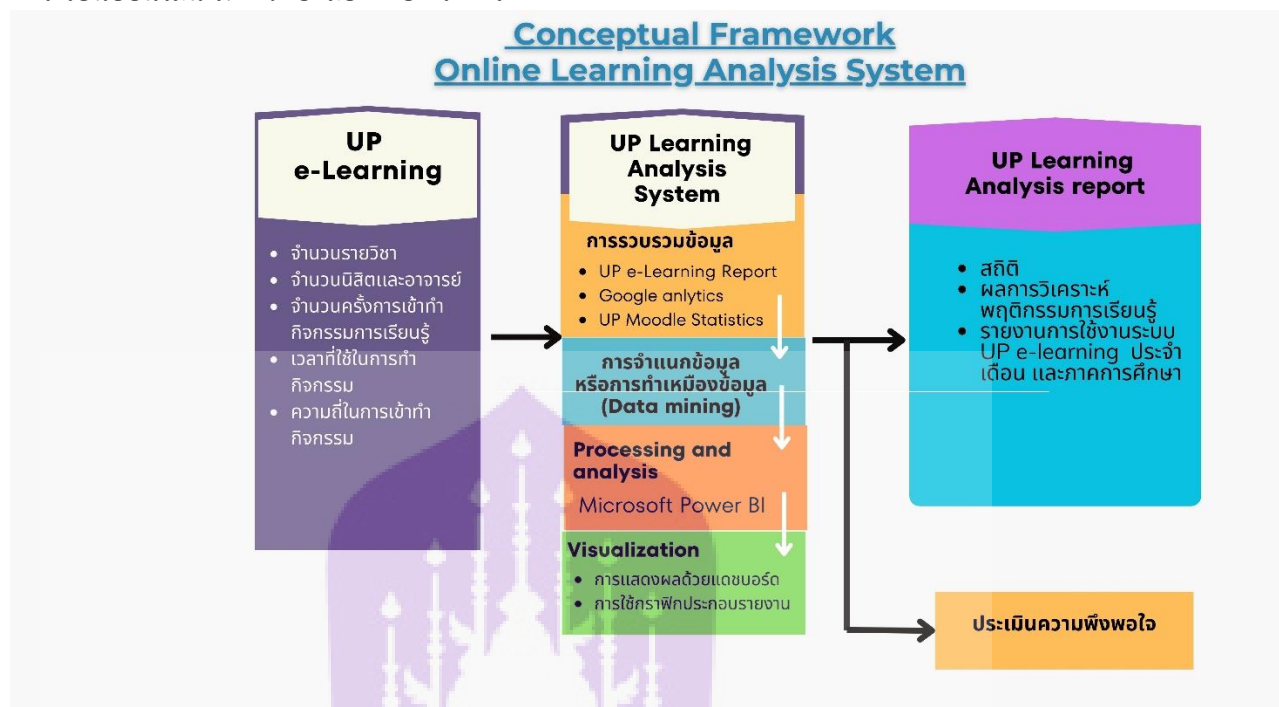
Conceptual Framework
Online Learning Analysis System

UP
e-Learning

• จำนวนรายวิชา
• จำนวนนิสิตและอาจารย์
• จำนวนครั้งการเข้าทำกิจกรรมการเรียนรู้
• เวลาที่ใช้ในการทำกิจกรรม
• ความถี่ในการเข้าทำกิจกรรม

UP Learning Analysis System

การรวบรวมข้อมูล
• UP e-Learning Report
• Google anlytics
• UP Moodle Statistics

การจำแนกข้อมูล หรือการทำเหมืองข้อมูล (Data mining)

Processing and analysis
Microsoft Power BI

Visualization
• การแสดงผลด้วยแดชบอร์ด
• การใช้กราฟิกประกอบรายงาน

UP Learning Analysis report

• สถิติ
• ผลการวิเคราะห์พฤติกรรมการเรียนรู้
• รายงานการใช้งานระบบ UP e-learning ประจำเดือน และภาคการศึกษา

ประเมินความพึงพอใจ